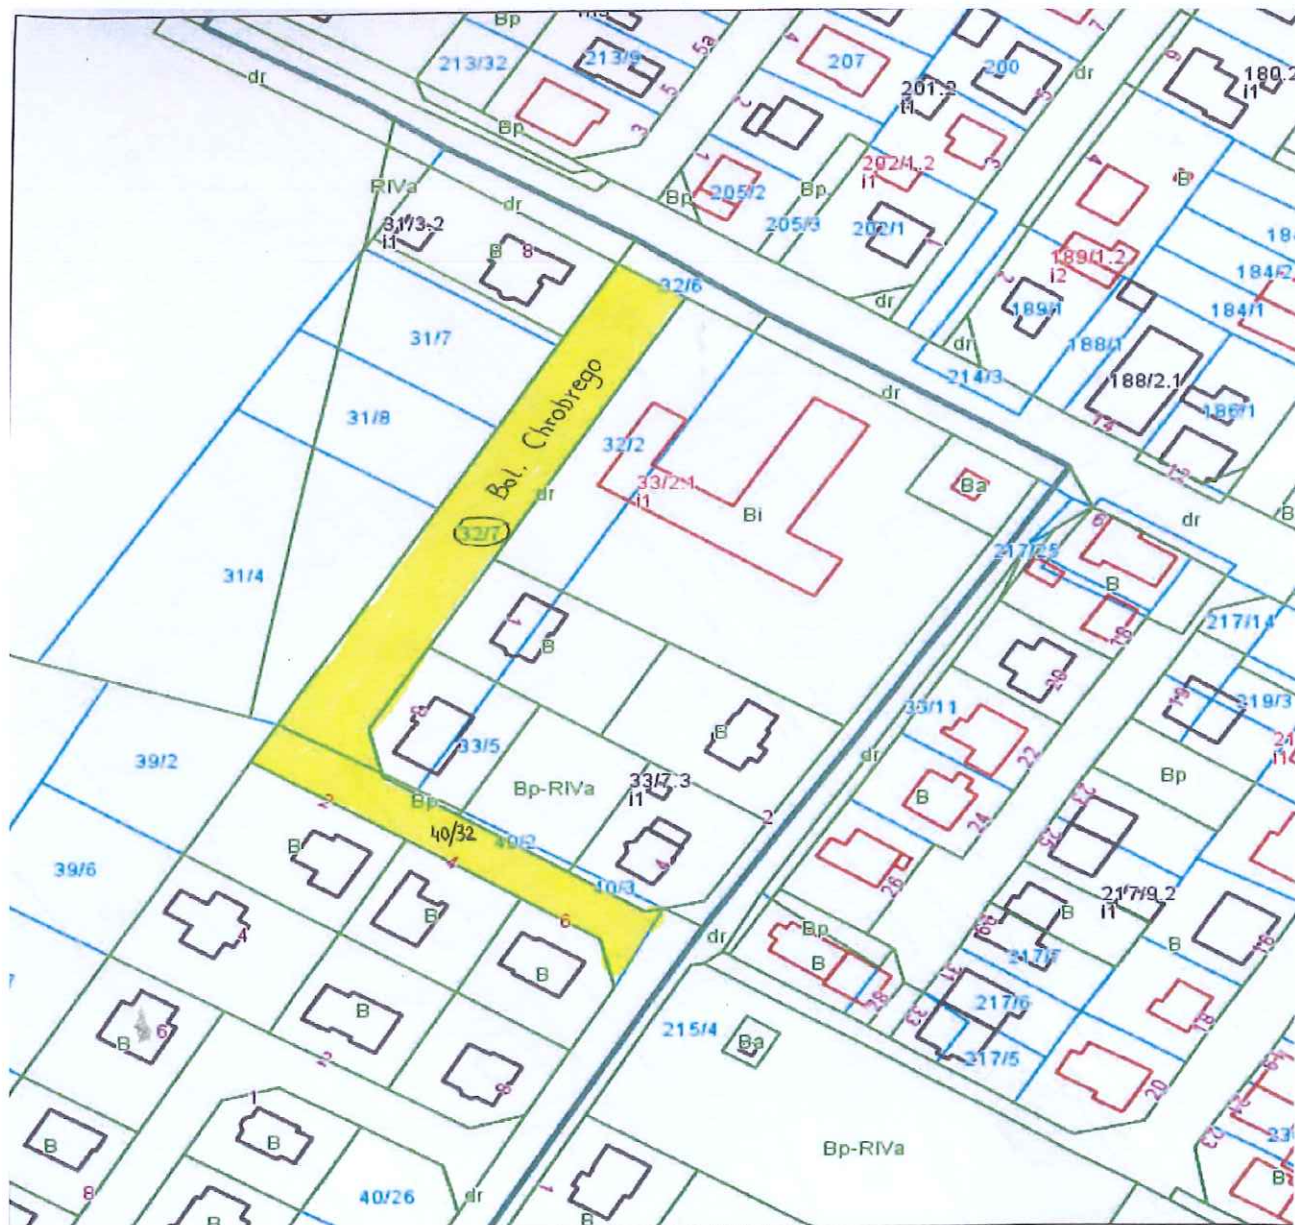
Bp
213/32
213/9
5a
5
3
207
201.2
i1
200
dr
180.2
i1
dr
Bp
RIVa
Bp
205/2
Bp
202/1.2
i1
B
dr
31/3.2
i1
B
8
205/3
202/1
184
189/1.2
i2
184/2
32/6
dr
189/1
184/1
31/7
188/1
188/2.1
dr
214/3
186/1
31/8
Bol. Chrobrego
32/2
33/2.1
i1
Ba
dr
Bi
32/7
31/4
217/25
B
217/14
B
33/11
B
39/2
33/5
Bp-RIVa
33/7.3
i1
dr
Bp
Bp
B
2
40/32
40/2
39/6
B
10/3
217/9.2
i1
B
B
B
dr
Bp
B
B
217/7
B
217/6
B
215/4
Ba
217/5
B
B
B
B
Bp-RIVa
40/26
dr
B
B